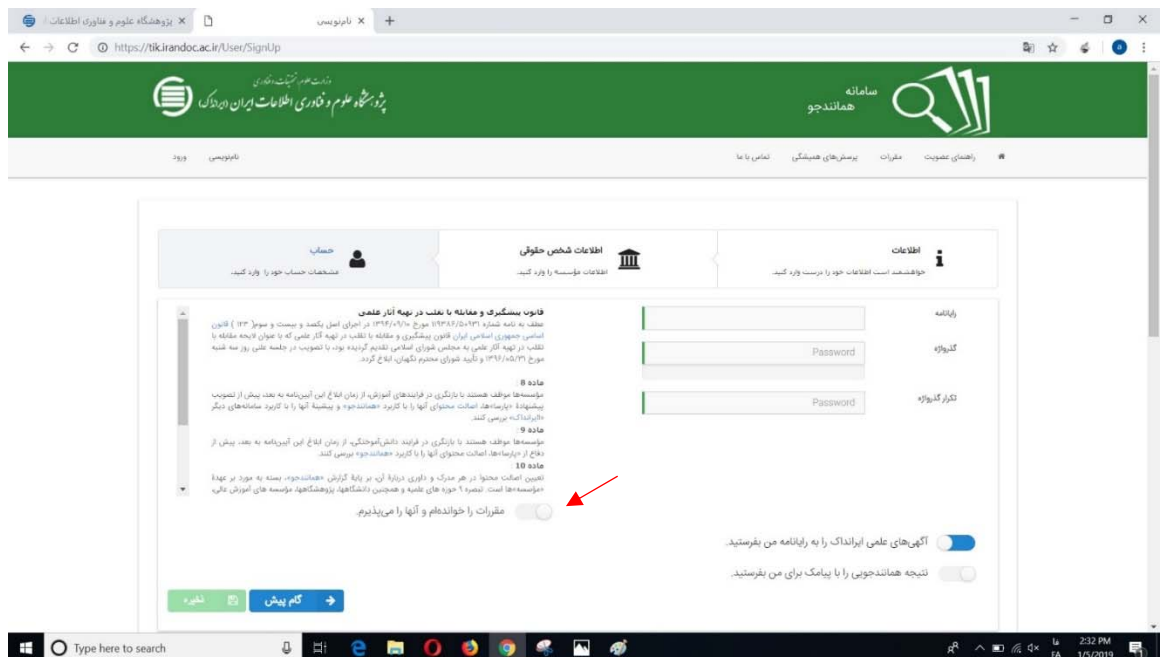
پژوهشگاه علوم و فناوری اطلاعات ا × نام‌نویسی ×

https://tik.irandoc.ac.ir/User/SignUp

وزارت علوم، تحقیقات و فناوری
پژوهشگاه علوم و فناوری اطلاعات ایران (ایرانداک)

سامانه
همانندجو

راهنمای عضویت مقررات پرسش‌های همیشگی تماس با ما

نام‌نویسی ورود

اطلاعات
خواهشمند است اطلاعات خود را درست وارد کنید.

اطلاعات شخص حقوقی
اطلاعات مؤسسه را وارد کنید.

حساب
مشخصات حساب خود را وارد کنید.

رایانامه

گذرواژه
Password

تکرار گذرواژه
Password

قانون پیشگیری و مقابله با تقلب در تهیه آثار علمی
عطف به نامه شماره ۱۶۹۳۸۶/۵۰۰۳۱ مورخ ۱۳۹۶/۰۹/۱۰ در اجرای اصل یکصد و بیست و سوم (۱۲۳) قانون اساسی جمهوری اسلامی ایران قانون پیشگیری و مقابله با تقلب در تهیه آثار علمی که با عنوان لایحه مقابله با تقلب در تهیه آثار علمی به مجلس شورای اسلامی تقدیم گردیده بود، با تصویب در جلسه علنی روز سه شنبه مورخ ۱۳۹۶/۰۵/۳۱ و تأیید شورای محترم نگهبان، ابلاغ گردد.

ماده 8
مؤسسه‌ها موظف هستند با بازنگری در فرایندهای آموزش، از زمان ابلاغ این آیین‌نامه به بعد، پیش از تصویب پیشنهادهٔ «پارسا»ها، اصالت محتوای آنها را با کاربرد «همانندجو» و پیشینهٔ آنها را با کاربرد سامانه‌های دیگر «ایرانداک» بررسی کنند.
ماده 9
مؤسسه‌ها موظف هستند با بازنگری در فرایند دانش‌آموختگی، از زمان ابلاغ این آیین‌نامه به بعد، پیش از دفاع از «پارسا»ها، اصالت محتوای آنها را با کاربرد «همانندجو» بررسی کنند.
ماده 10
تعیین اصالت محتوا در هر مدرک و داوری دربارهٔ آن، بر پایهٔ گزارش «همانندجو»، بسته به مورد بر عهدهٔ «مؤسسه»ها است. تبصره ۱: حوزه های علمیه و همچنین دانشگاهها، پژوهشگاهها، مؤسسه های آموزش عالی،

مقررات را خوانده‌ام و آنها را می‌پذیرم.

آگهی‌های علمی ایرانداک را به رایانامه من بفرستید.

نتیجه همانندجویی را با پیامک برای من بفرستید.

گام پیش

ذخیره

Type here to search

2:32 PM
1/5/2019
FA